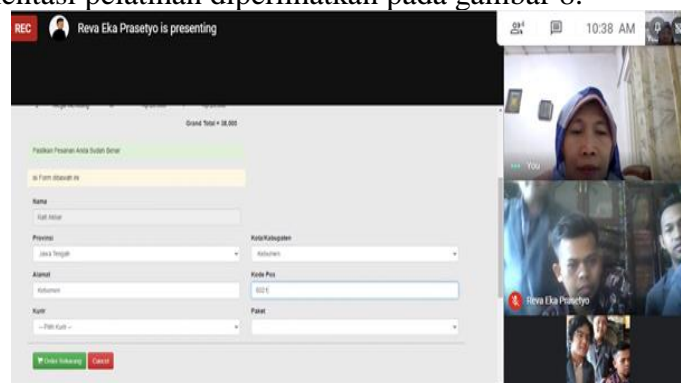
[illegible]ntasi pelatihan diperlihatkan pada gambar 8.

REC Reva Eka Prasetyo is presenting

10:38 AM

Grand Total = 38,000

Pastikan Pesanan Anda Sudah Benar

Isi Form dibawah ini

Nama

Fath Akbar

Provinsi

Jawa Tengah

Kota/Kabupaten

Kebumen

Alamat

Kebumen

Kode Pos

5531

Kurir

-- Pilih Kurir --

Paket

Order Sekarang Cancel

You

Reva Eka Prasetyo